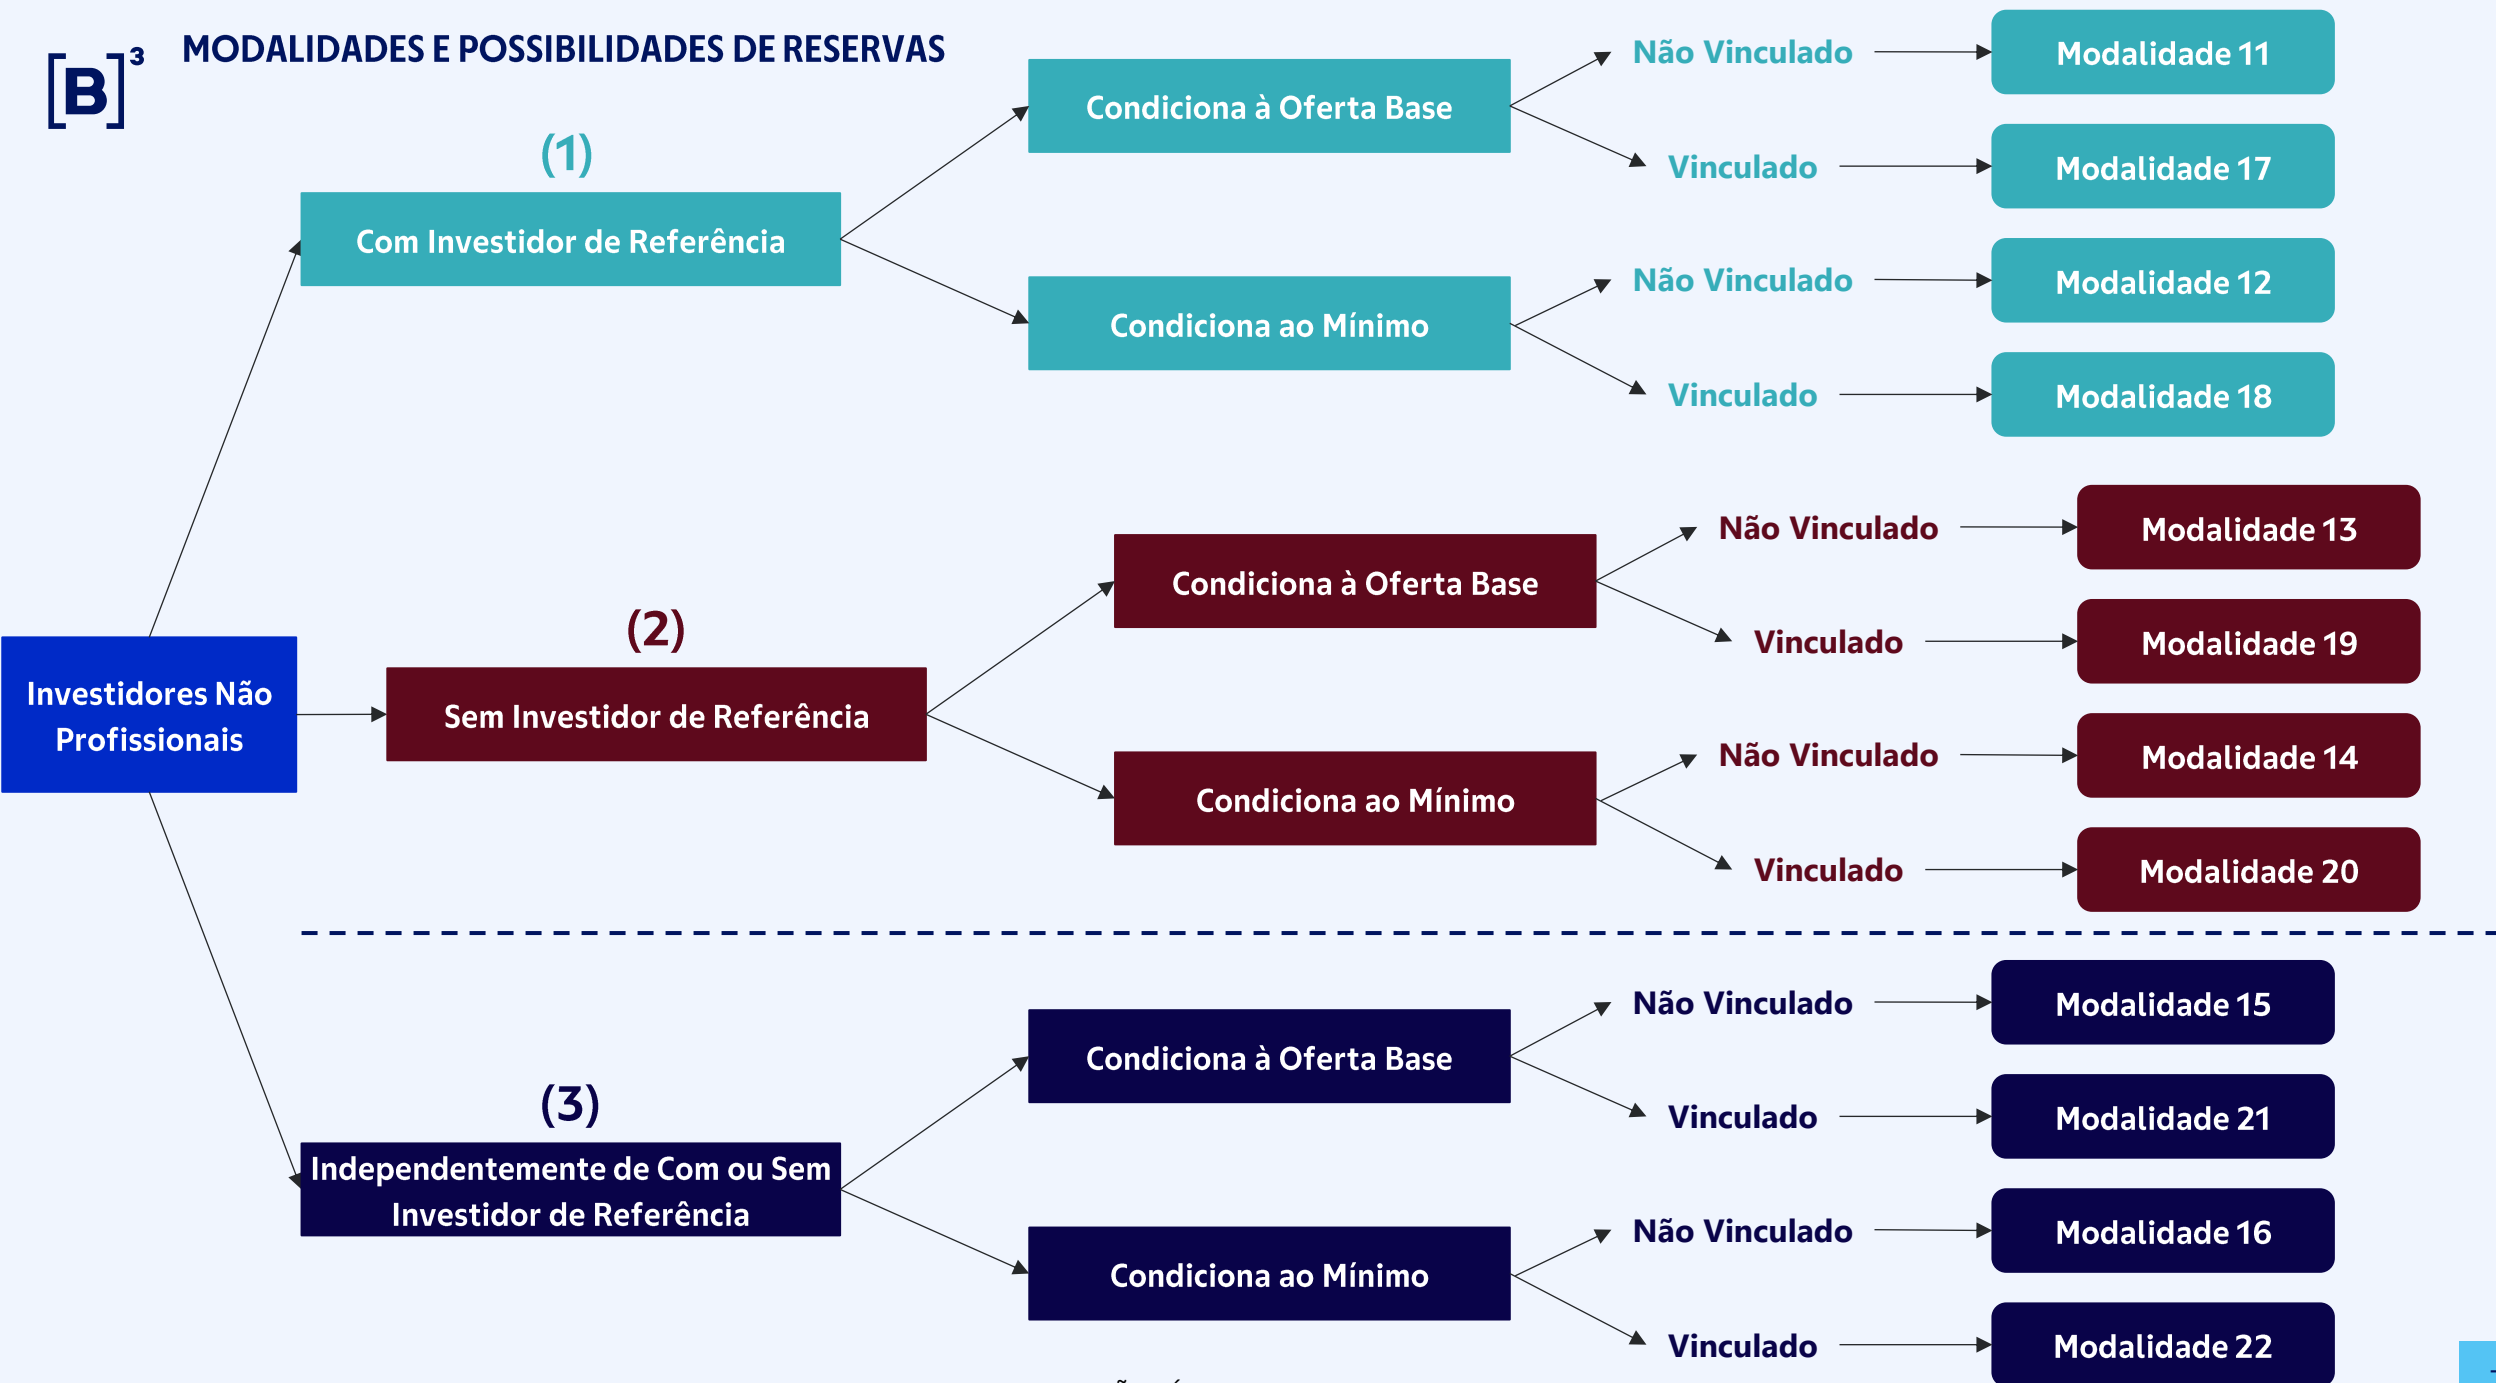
$[B]^3$

MODALIDADES E POSSIBILIDADES DE RESERVAS

Investidores Não Profissionais

(1)
Com Investidor de Referência

Condiciona à Oferta Base
Não Vinculado → Modalidade 11
Vinculado → Modalidade 17

Condiciona ao Mínimo
Não Vinculado → Modalidade 12
Vinculado → Modalidade 18

(2)
Sem Investidor de Referência

Condiciona à Oferta Base
Não Vinculado → Modalidade 13
Vinculado → Modalidade 19

Condiciona ao Mínimo
Não Vinculado → Modalidade 14
Vinculado → Modalidade 20

(3)
Independentemente de Com ou Sem Investidor de Referência

Condiciona à Oferta Base
Não Vinculado → Modalidade 15
Vinculado → Modalidade 21

Condiciona ao Mínimo
Não Vinculado → Modalidade 16
Vinculado → Modalidade 22